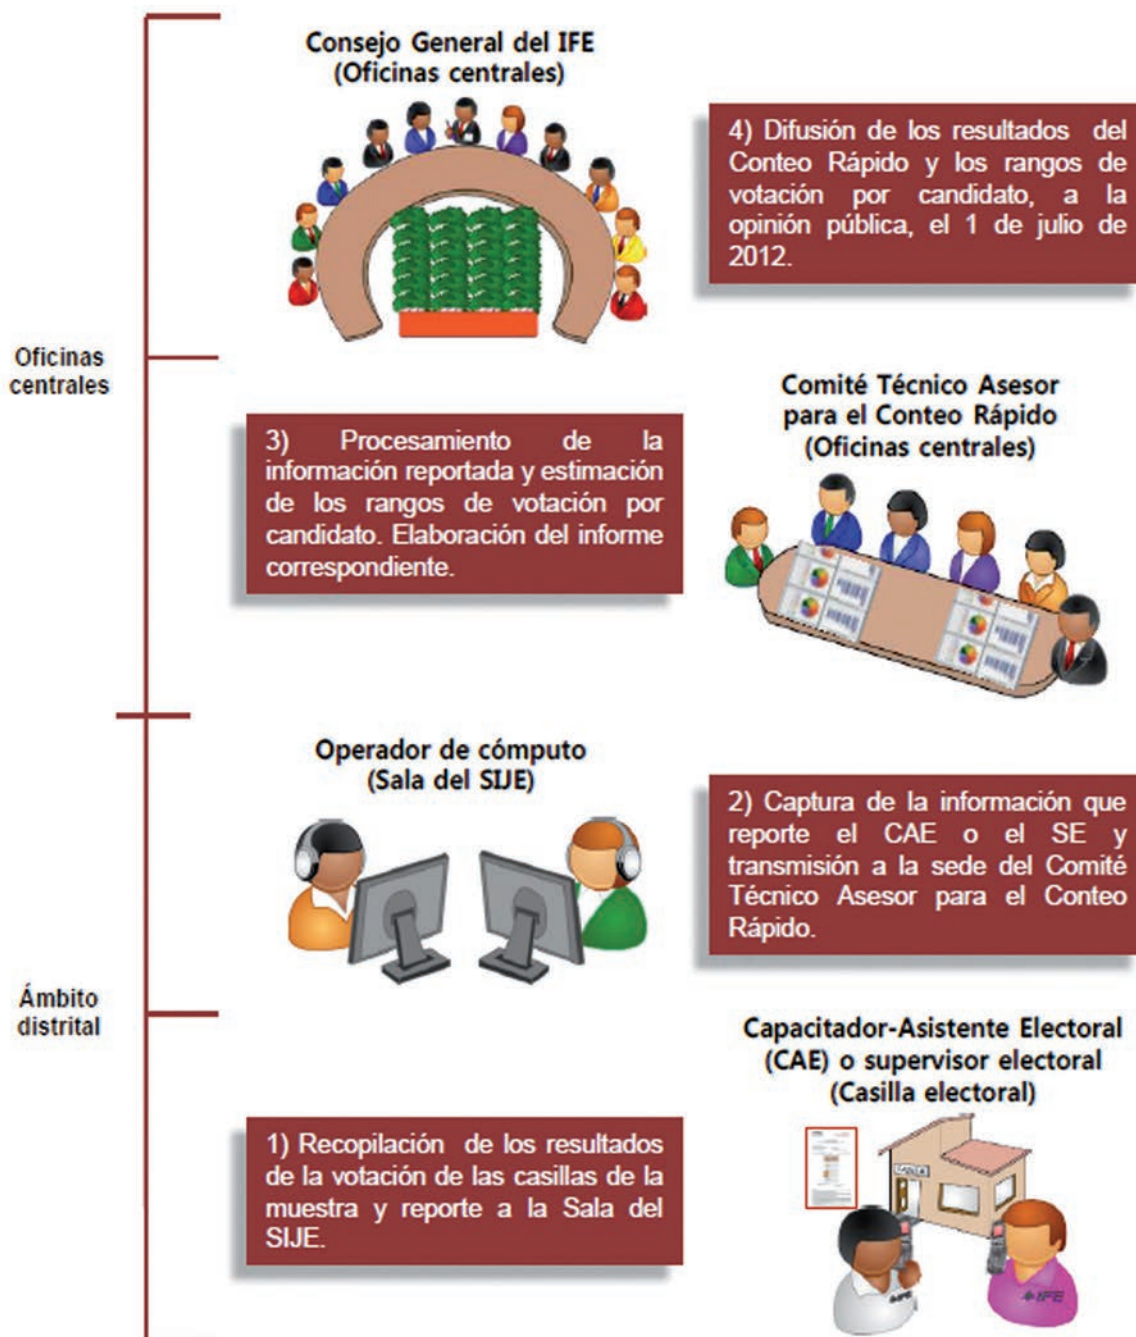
Consejo General del IFE
(Oficinas centrales)

4) Difusión de los resultados del Conteo Rápido y los rangos de votación por candidato, a la opinión pública, el 1 de julio de 2012.

Oficinas centrales

Comité Técnico Asesor para el Conteo Rápido
(Oficinas centrales)

3) Procesamiento de la información reportada y estimación de los rangos de votación por candidato. Elaboración del informe correspondiente.

Operador de cómputo
(Sala del SIJE)

2) Captura de la información que reporte el CAE o el SE y transmisión a la sede del Comité Técnico Asesor para el Conteo Rápido.

Ámbito distrital

Capacitador-Asistente Electoral (CAE) o supervisor electoral
(Casilla electoral)

1) Recopilación de los resultados de la votación de las casillas de la muestra y reporte a la Sala del SIJE.

CASILLA

IFE

IFE